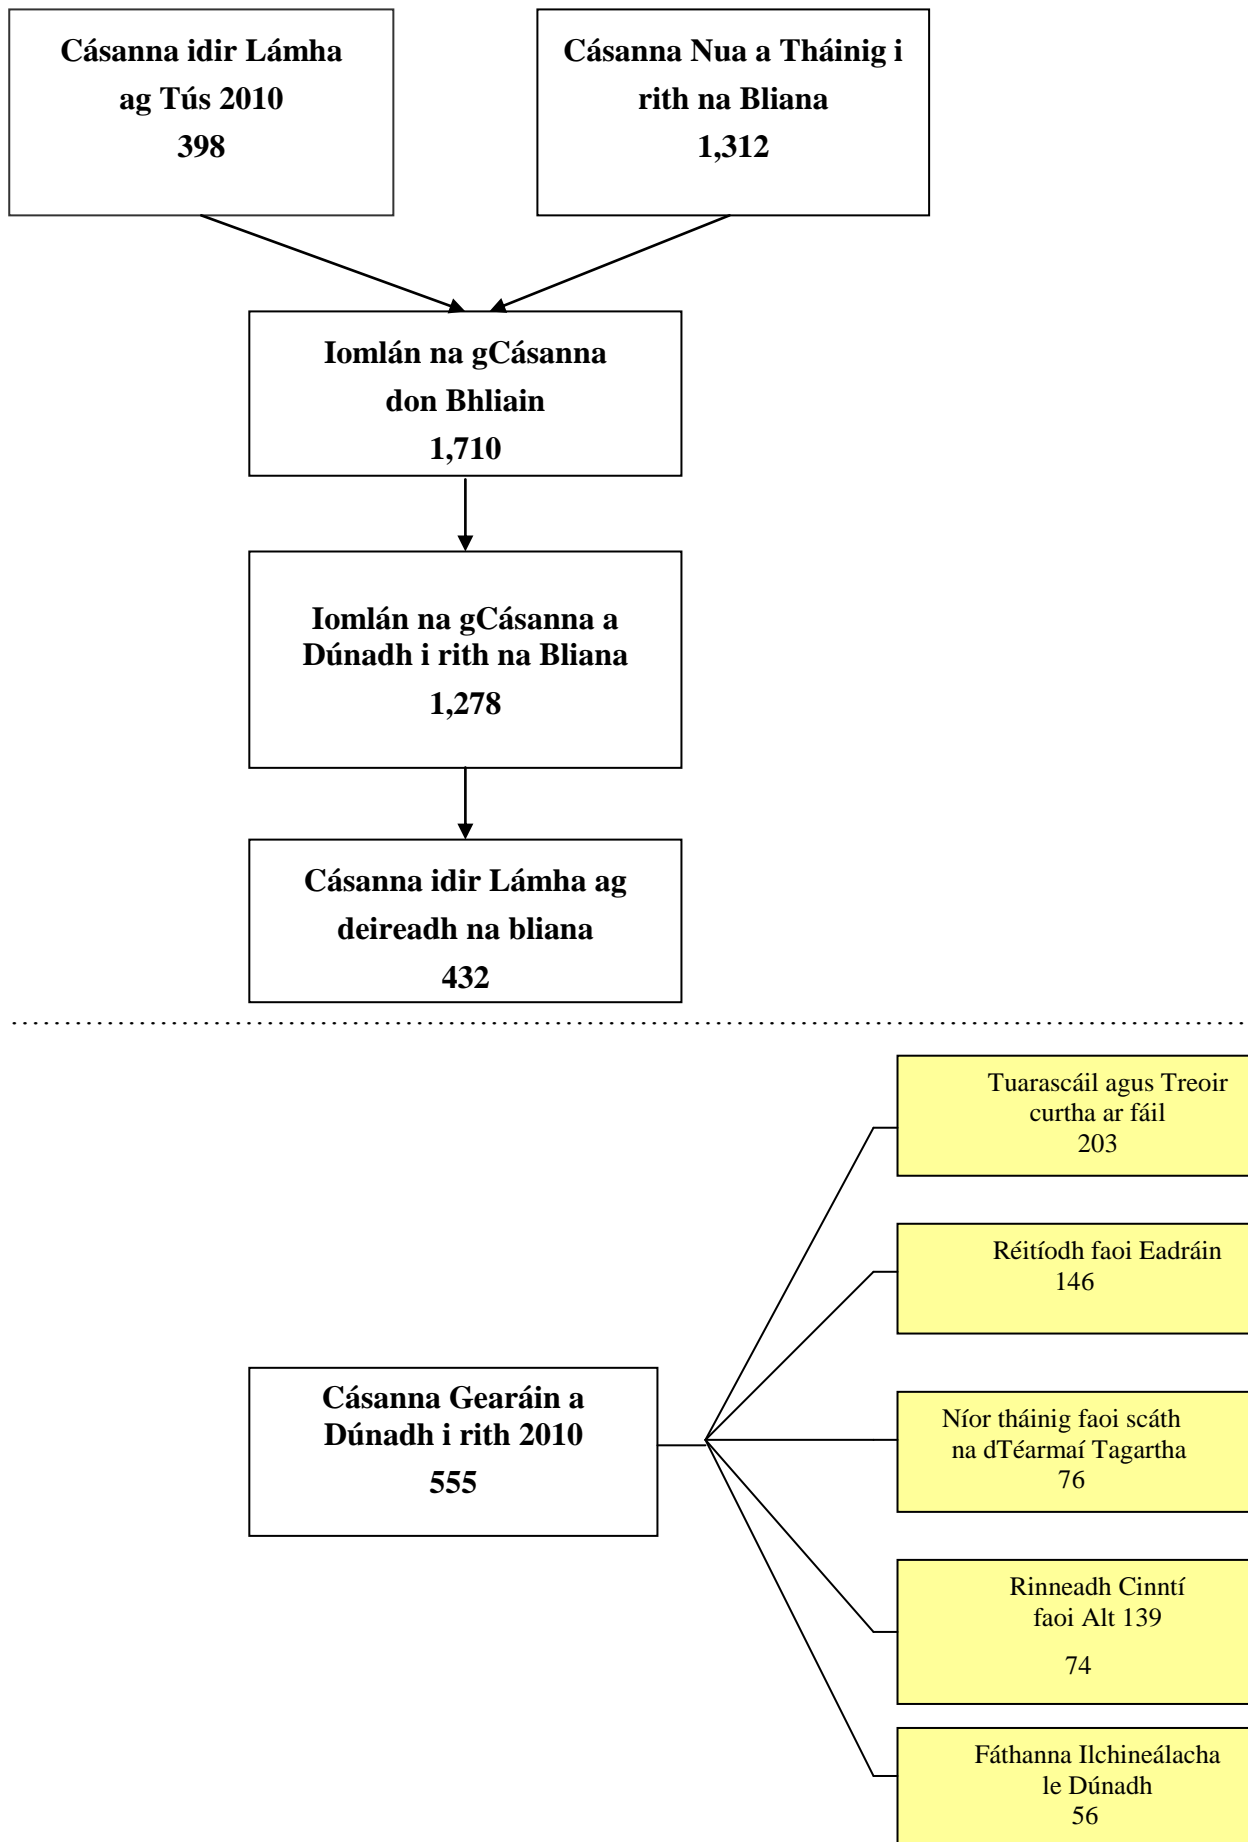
Cásanna idir Lámha ag Tús 2010
398

Cásanna Nua a Tháinig i rith na Bliana
1,312

Iomlán na gCásanna don Bhliain
1,710

Iomlán na gCásanna a Dúnadh i rith na Bliana
1,278

Cásanna idir Lámha ag deireadh na bliana
432

Cásanna Gearáin a Dúnadh i rith 2010
555

Tuarascáil agus Treoir curtha ar fáil
203

Réitíodh faoi Eadráin
146

Níor tháinig faoi scáth na dTéarmaí Tagartha
76

Rinneadh Cinntí faoi Alt 139
74

Fáthanna Ilchineálacha le Dúnadh
56